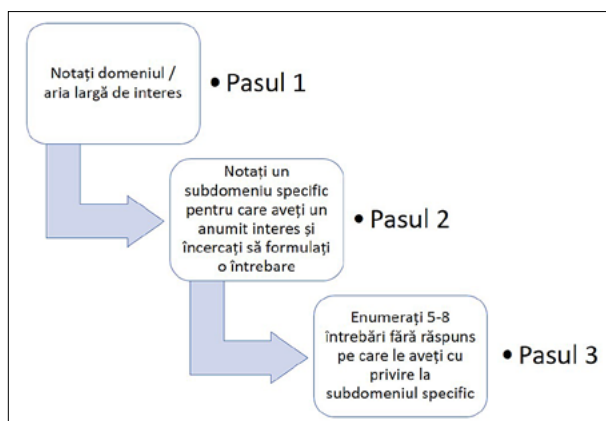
Notați domeniul / aria largă de interes

• Pasul 1

Notați un subdomeniu specific pentru care aveți un anumit interes și încercați să formulați o întrebare

• Pasul 2

Enumerați 5-8 întrebări fără răspuns pe care le aveți cu privire la subdomeniul specific

• Pasul 3